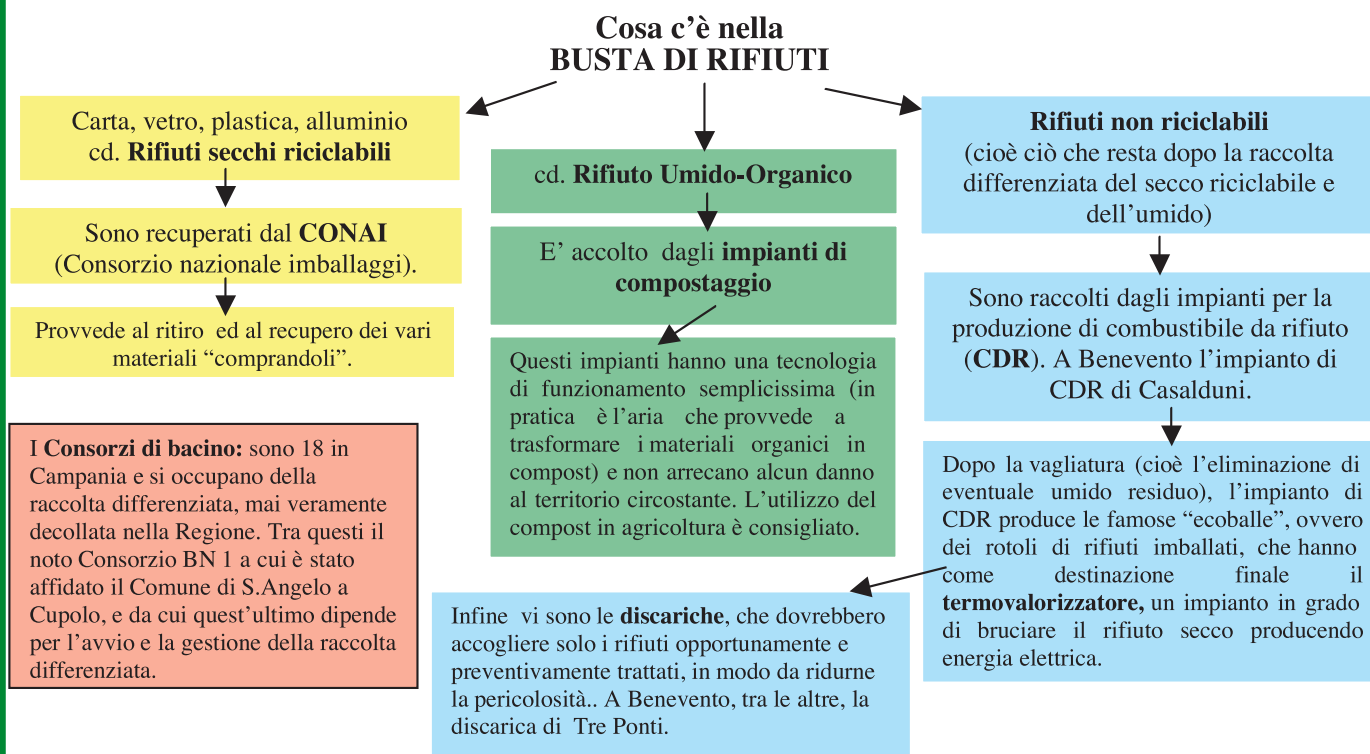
Cosa c'è nella
BUSTA DI RIFIUTI

Carta, vetro, plastica, alluminio
cd. Rifiuti secchi riciclabili

Sono recuperati dal CONAI
(Consorzio nazionale imballaggi).

Provvede al ritiro ed al recupero dei vari materiali "comprandoli".

cd. Rifiuto Umido-Organico

E' accolto dagli impianti di compostaggio

Questi impianti hanno una tecnologia di funzionamento semplicissima (in pratica è l'aria che provvede a trasformare i materiali organici in compost) e non arrecano alcun danno al territorio circostante. L'utilizzo del compost in agricoltura è consigliato.

Rifiuti non riciclabili
(cioè ciò che resta dopo la raccolta differenziata del secco riciclabile e dell'umido)

Sono raccolti dagli impianti per la produzione di combustibile da rifiuto (CDR). A Benevento l'impianto di CDR di Casalduni.

Dopo la vagliatura (cioè l'eliminazione di eventuale umido residuo), l'impianto di CDR produce le famose "ecoballe", ovvero dei rotoli di rifiuti imballati, che hanno come destinazione finale il termovalorizzatore, un impianto in grado di bruciare il rifiuto secco producendo energia elettrica.

I Consorzi di bacino: sono 18 in Campania e si occupano della raccolta differenziata, mai veramente decollata nella Regione. Tra questi il noto Consorzio BN 1 a cui è stato affidato il Comune di S.Angelo a Cupolo, e da cui quest'ultimo dipende per l'avvio e la gestione della raccolta differenziata.

Infine vi sono le discariche, che dovrebbero accogliere solo i rifiuti opportunamente e preventivamente trattati, in modo da ridurne la pericolosità.. A Benevento, tra le altre, la discarica di Tre Ponti.